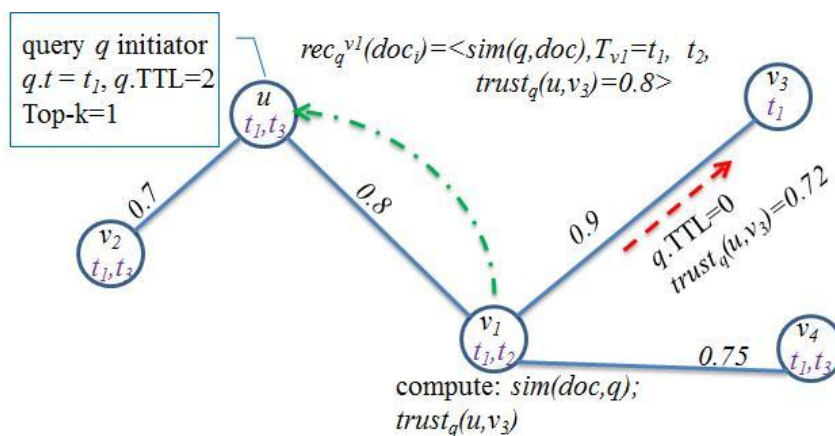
query $q$ initiator
$q.t = t_1$, $q$.TTL=2
Top-k=1

$rec_q^{v1}(doc_i)$=<$sim(q,doc)$, $T_{v1}=t_1,\ t_2$, $trust_q(u,v_3)=0.8$>

$u$
$t_1,t_3$

$v_3$
$t_1$

0.7

0.8

0.9

$q$.TTL=0
$trust_q(u,v_3)=0.72$

$v_2$
$t_1,t_3$

$v_1$
$t_1,t_2$

0.75

$v_4$
$t_1,t_3$

compute: $sim(doc,q)$;
$trust_q(u,v_3)$